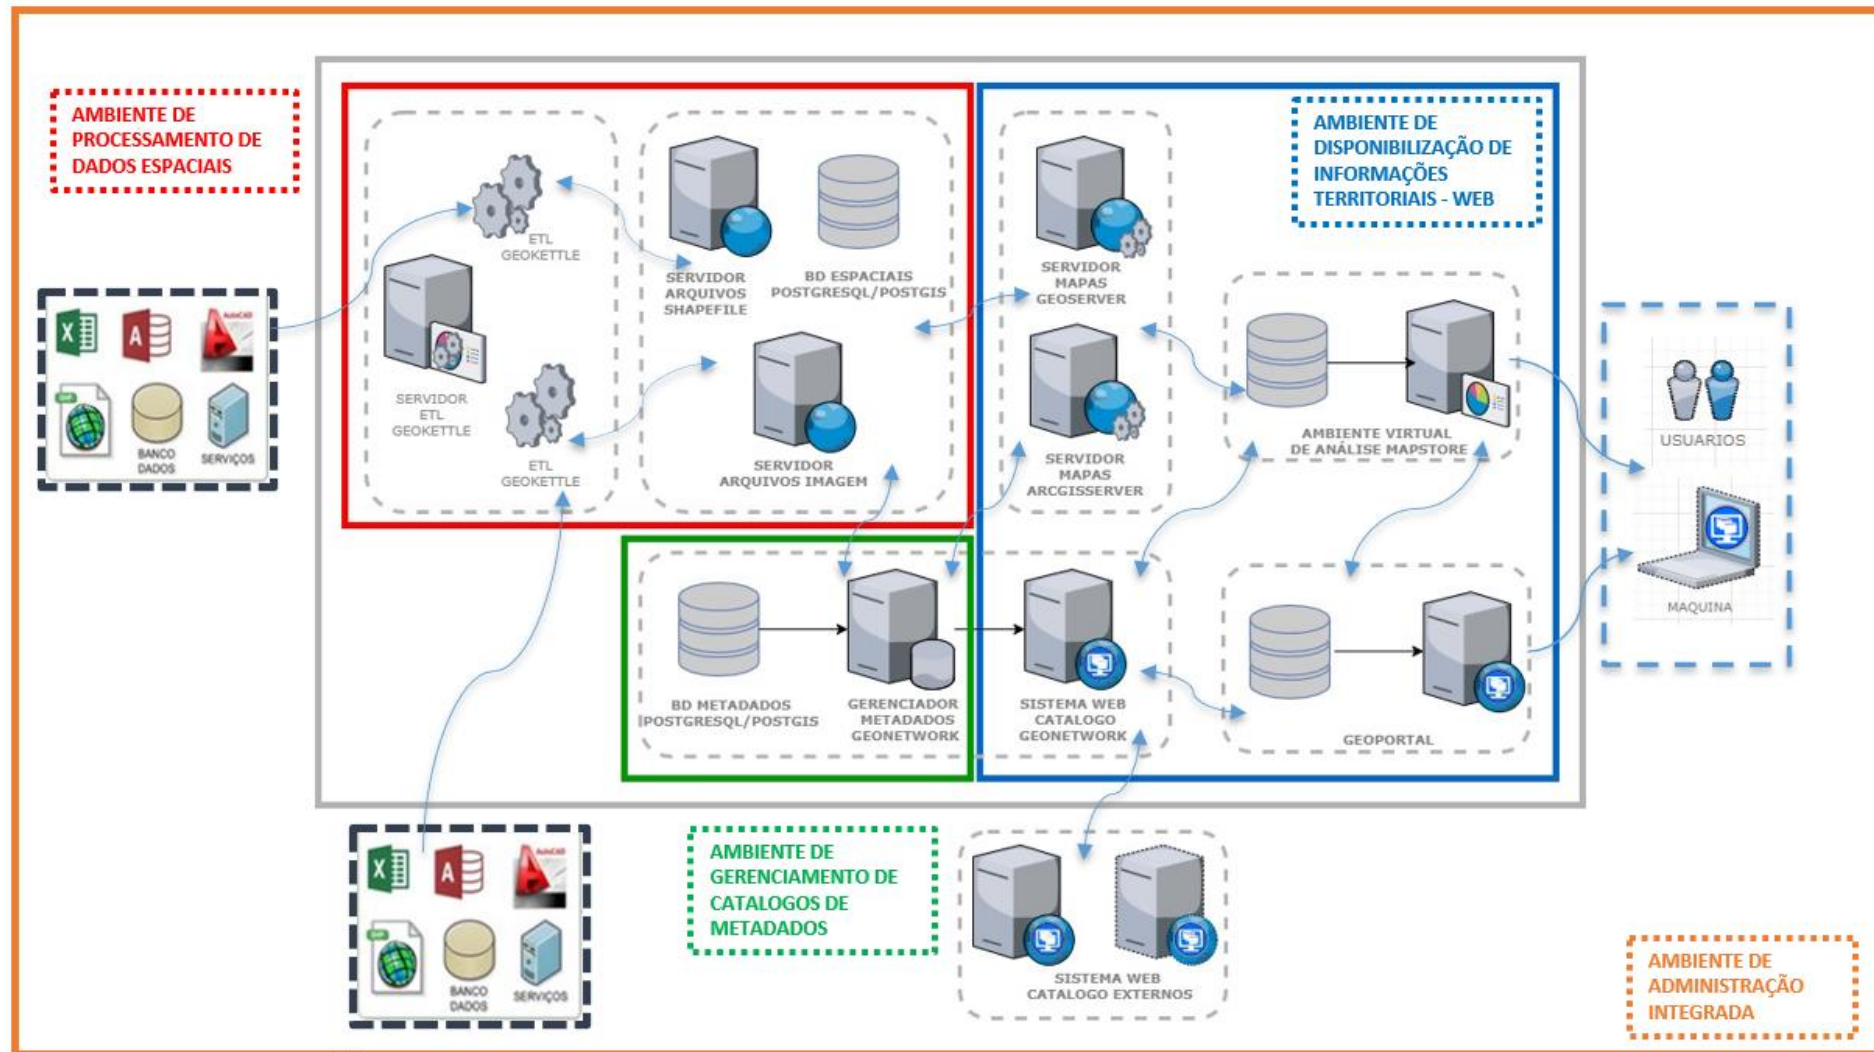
AMBIENTE DE PROCESSAMENTO DE DADOS ESPACIAIS

ETL GEOKETTLE

SERVIDOR ETL GEOKETTLE

ETL GEOKETTLE

SERVIDOR ARQUIVOS SHAPEFILE

BD ESPACIAIS POSTGRESQL/POSTGIS

SERVIDOR ARQUIVOS IMAGEM

SERVIDOR MAPAS GEOSERVER

SERVIDOR MAPAS ARCGISSERVER

AMBIENTE DE DISPONIBILIZAÇÃO DE INFORMAÇÕES TERRITORIAIS - WEB

AMBIENTE VIRTUAL DE ANÁLISE MAPSTORE

USUARIOS

MAQUINA

BANCO DADOS

SERVIÇOS

BD METADADOS POSTGRESQL/POSTGIS

GERENCIADOR METADADOS GEONETWORK

SISTEMA WEB CATALOGO GEONETWORK

GEOPORTAL

BANCO DADOS

SERVIÇOS

AMBIENTE DE GERENCIAMENTO DE CATALOGOS DE METADADOS

SISTEMA WEB CATALOGO EXTERNOS

AMBIENTE DE ADMINISTRAÇÃO INTEGRADA